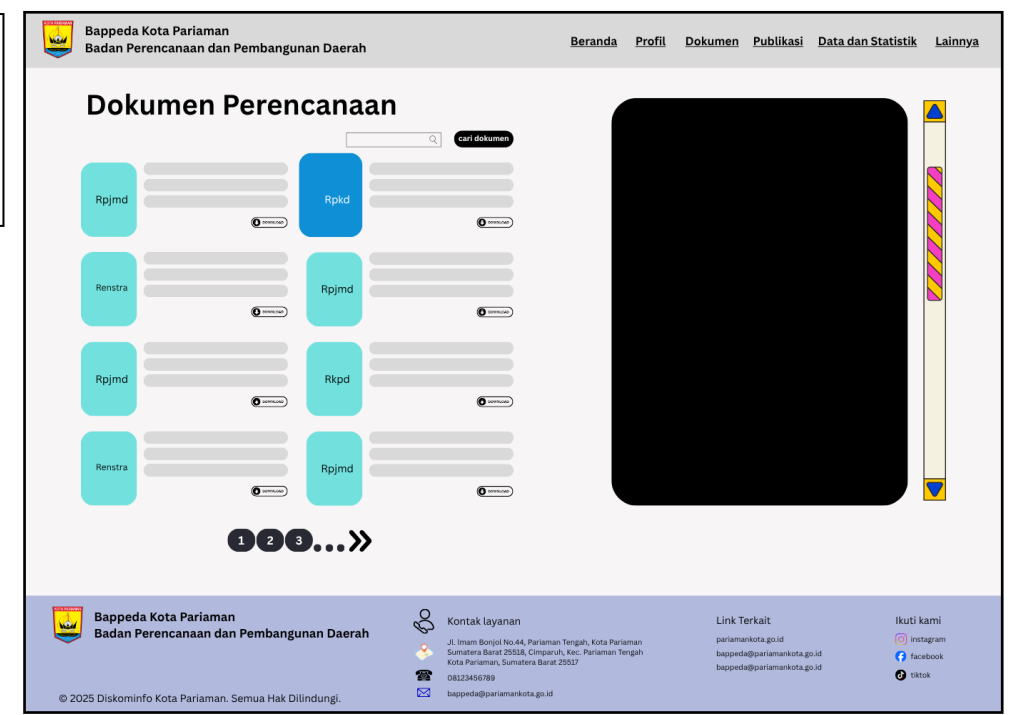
Bappeda Kota Pariaman
Badan Perencanaan dan Pembangunan Daerah

Beranda Profil Dokumen Publikasi Data dan Statistik Lainnya

Dokumen Perencanaan

cari dokumen

Rpjmd
DOWNLOAD

Rpkd
DOWNLOAD

Renstra
DOWNLOAD

Rpjmd
DOWNLOAD

Rpjmd
DOWNLOAD

Rkpd
DOWNLOAD

Renstra
DOWNLOAD

Rpjmd
DOWNLOAD

1 2 3 ... »

Bappeda Kota Pariaman
Badan Perencanaan dan Pembangunan Daerah

Kontak layanan
Jl. Imam Bonjol No.44, Pariaman Tengah, Kota Pariaman Sumatera Barat 25518, Cimparuh, Kec. Pariaman Tengah Kota Pariaman, Sumatera Barat 25517
08123456789
bappeda@pariamankota.go.id

Link Terkait
pariamankota.go.id
bappeda@pariamankota.go.id
bappeda@pariamankota.go.id

Ikuti kami
instagram
facebook
tiktok

© 2025 Diskominfo Kota Pariaman. Semua Hak Dilindungi.